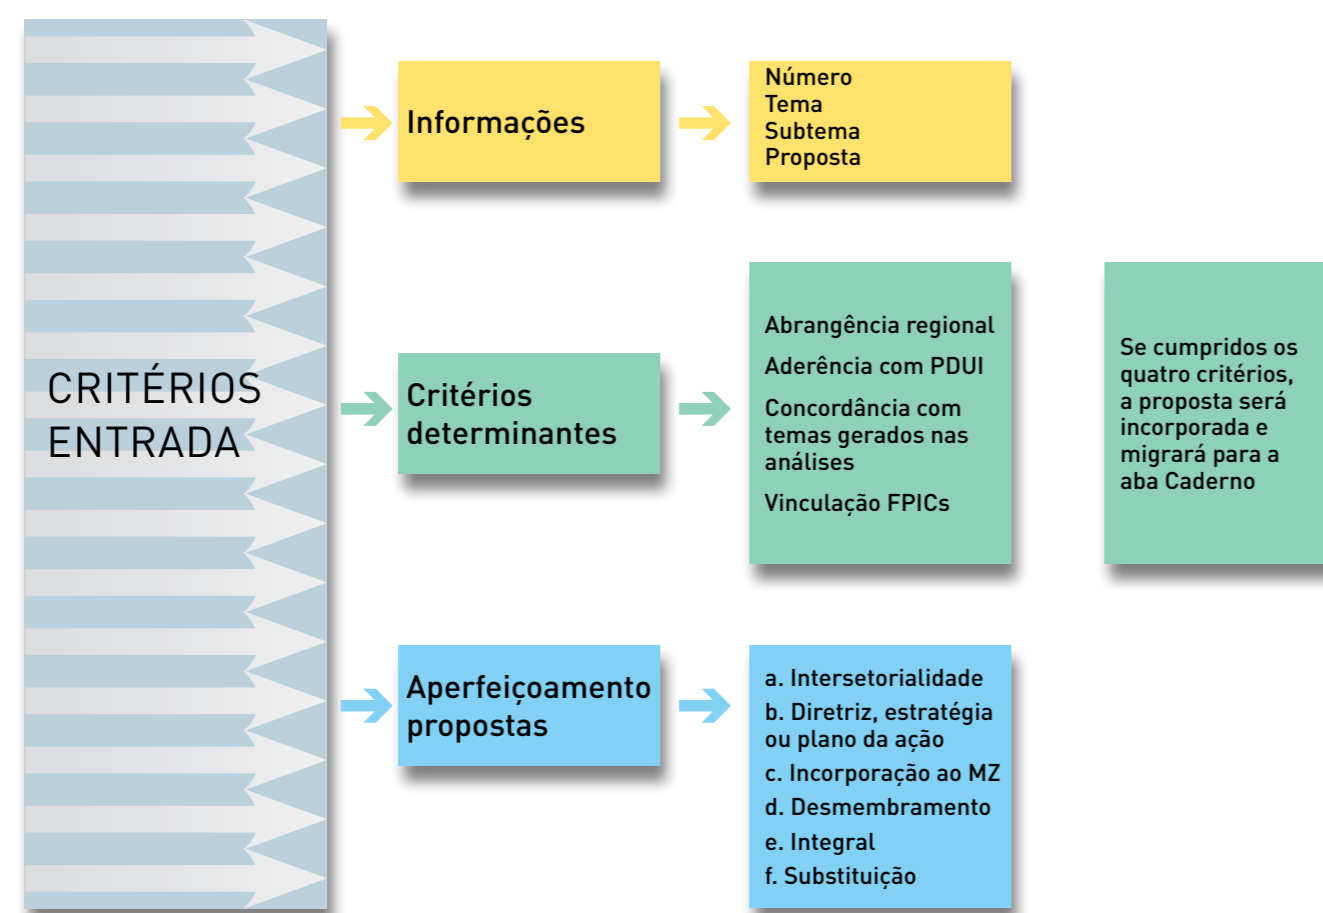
CRITÉRIOS ENTRADA

Informações

Número
Tema
Subtema
Proposta

Critérios determinantes

Abrangência regional

Aderência com PDUI

Concordância com temas gerados nas análises

Vinculação FPICs

Se cumpridos os quatro critérios, a proposta será incorporada e migrará para a aba Caderno

Aperfeiçoamento propostas

a. Intersetorialidade
b. Diretriz, estratégia ou plano da ação
c. Incorporação ao MZ
d. Desmembramento
e. Integral
f. Substituição